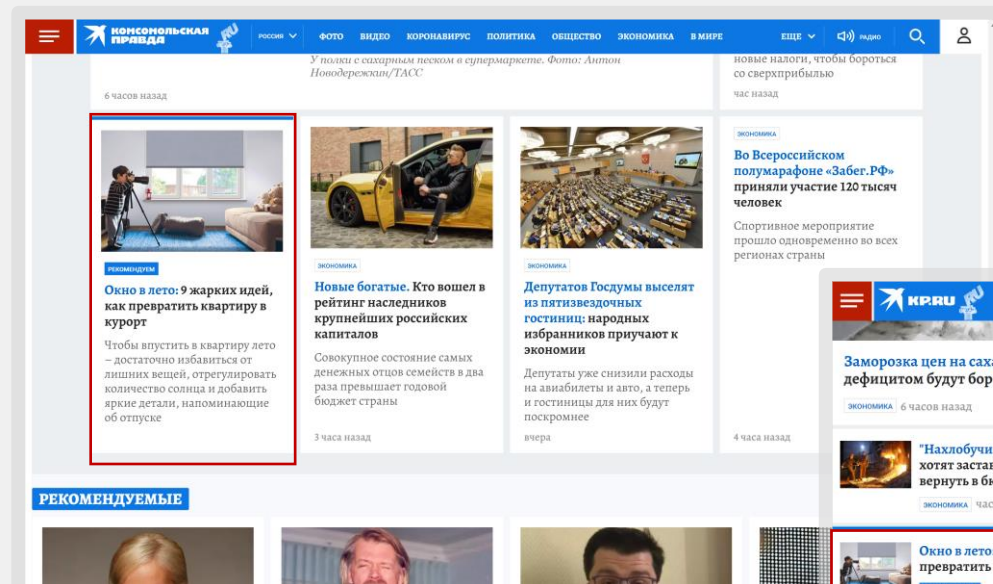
КОМСОМОЛЬСКАЯ ПРАВДА KP.RU РОССИЯ ФОТО ВИДЕО КОРОНАВИРУС ПОЛИТИКА ОБЩЕСТВО ЭКОНОМИКА В МИРЕ ЕЩЕ РАДИО

У полки с сахарным песком в супермаркете. Фото: Антон Новодережкин/ТАСС

6 часов назад

новые налоги, чтобы бороться со сверхприбылью

час назад

РЕКОМЕНДУЕМ

Окно в лето: 9 жарких идей, как превратить квартиру в курорт

Чтобы впустить в квартиру лето – достаточно избавиться от лишних вещей, отрегулировать количество солнца и добавить яркие детали, напоминающие об отпуске

ЭКОНОМИКА

Новые богатые. Кто вошел в рейтинг наследников крупнейших российских капиталов

Совокупное состояние самых денежных отцов семейств в два раза превышает годовой бюджет страны

3 часа назад

ЭКОНОМИКА

Депутатов Госдумы выселят из пятизвездочных гостиниц: народных избранников приучают к экономии

Депутаты уже снизили расходы на авиабилеты и авто, а теперь и гостиницы для них будут поскромнее

вчера

ЭКОНОМИКА

Во Всероссийском полумарафоне «Забег.РФ» приняли участие 120 тысяч человек

Спортивное мероприятие прошло одновременно во всех регионах страны

4 часа назад

KP.RU

Заморозка цен на саха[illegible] дефицитом будут бор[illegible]

ЭКОНОМИКА 6 часов назад

"Нахлобучи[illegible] хотят застав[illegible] вернуть в б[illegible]

ЭКОНОМИКА час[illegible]

Окно в лето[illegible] превратить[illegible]

РЕКОМЕНДУЕМЫЕ